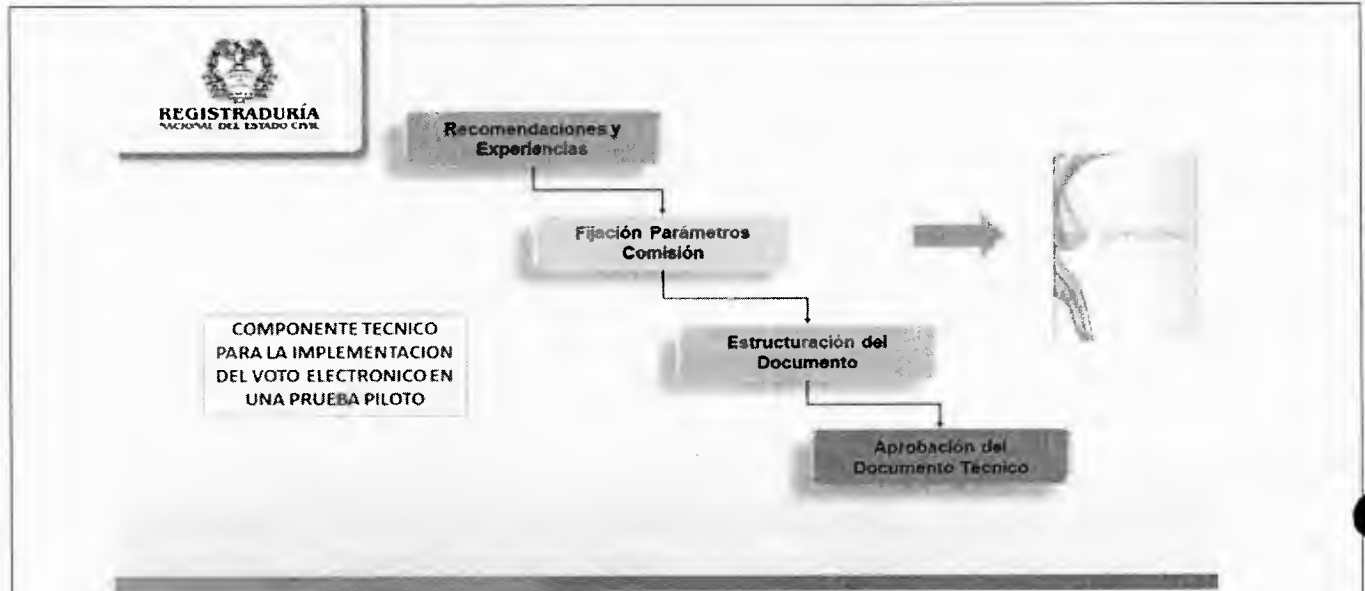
REGISTRADURÍA
NACIONAL DEL ESTADO CIVIL

Recomendaciones y Experiencias

Fijación Parámetros Comisión

Estructuración del Documento

Aprobación del Documento Tecnico

COMPONENTE TECNICO PARA LA IMPLEMENTACION DEL VOTO ELECTRONICO EN UNA PRUEBA PILOTO